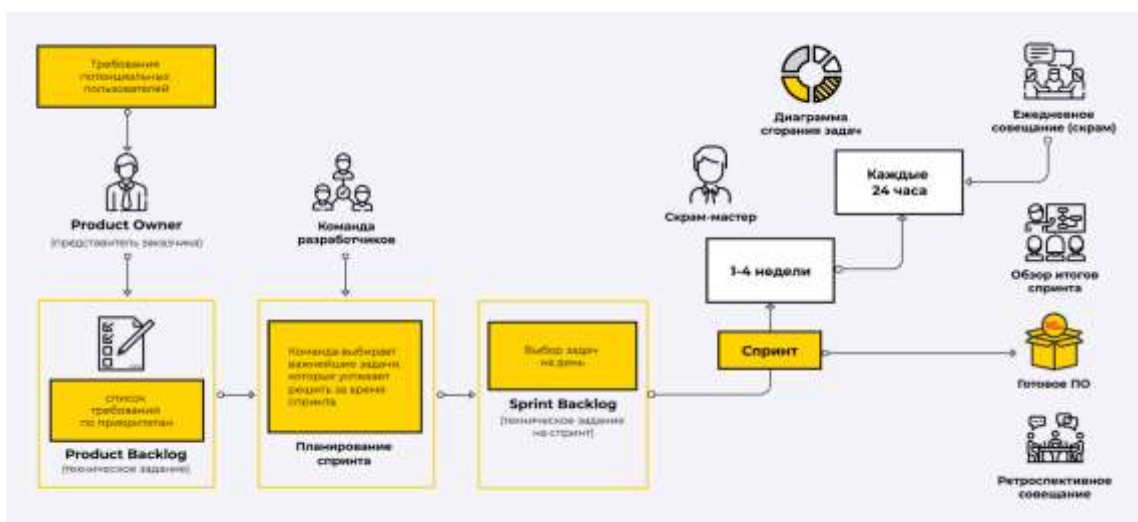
Требования потенциальных пользователей

Product Owner
(представитель заказчика)

Команда разработчиков

Скрам-мастер

Диаграмма сгорания задач

Ежедневное совещание (скрам)

Каждые 24 часа

1-4 недели

Обзор итогов спринта

список требований по приоритетам

Product Backlog
(техническое задание)

Команда выбирает важнейшие задачи, которые успевает решить за время спринта

Планирование спринта

Выбор задач на день

Sprint Backlog
(техническое задание на спринт)

Спринт

Готовое ПО

Ретроспективное совещание